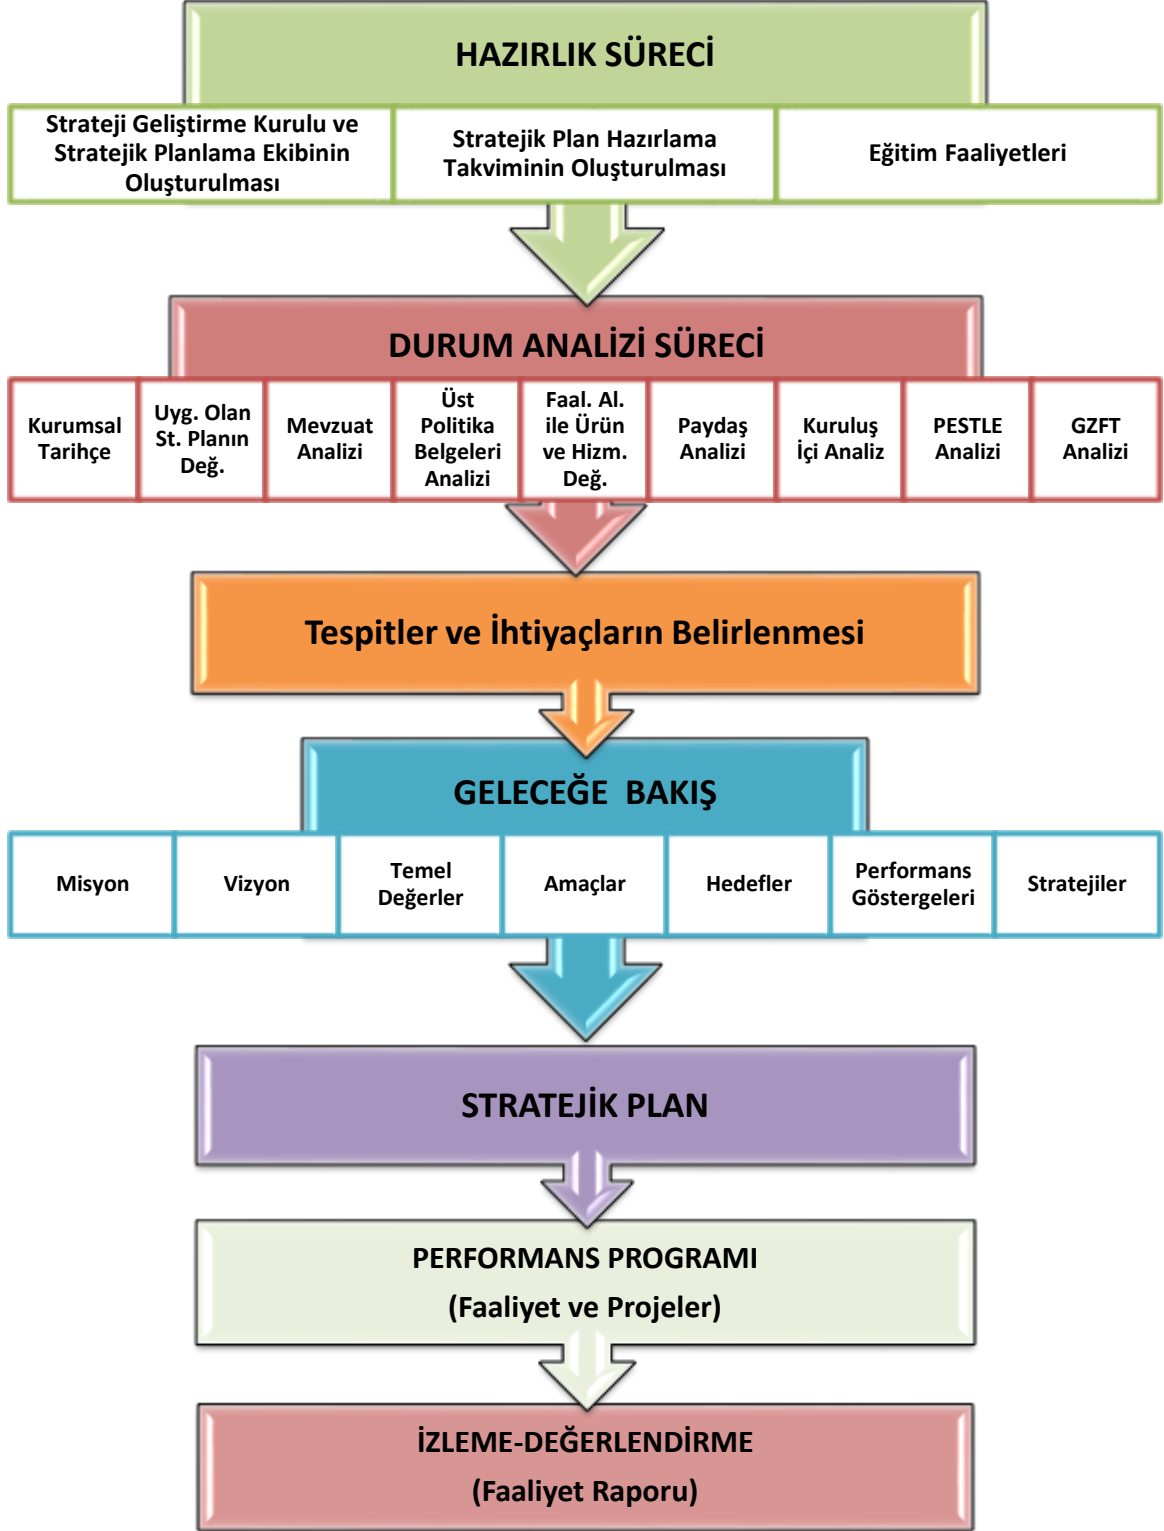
HAZIRLIK SÜRECİ

Strateji Geliştirme Kurulu ve Stratejik Planlama Ekibinin Oluşturulması

Stratejik Plan Hazırlama Takviminin Oluşturulması

Eğitim Faaliyetleri

DURUM ANALİZİ SÜRECİ

Kurumsal Tarihçe

Uyg. Olan St. Planın Değ.

Mevzuat Analizi

Üst Politika Belgeleri Analizi

Faal. Al. ile Ürün ve Hizm. Değ.

Paydaş Analizi

Kuruluş İçi Analiz

PESTLE Analizi

GZFT Analizi

Tespitler ve İhtiyaçların Belirlenmesi

GELECEĞE BAKIŞ

Misyon

Vizyon

Temel Değerler

Amaçlar

Hedefler

Performans Göstergeleri

Stratejiler

STRATEJİK PLAN

PERFORMANS PROGRAMI
(Faaliyet ve Projeler)

İZLEME-DEĞERLENDİRME
(Faaliyet Raporu)